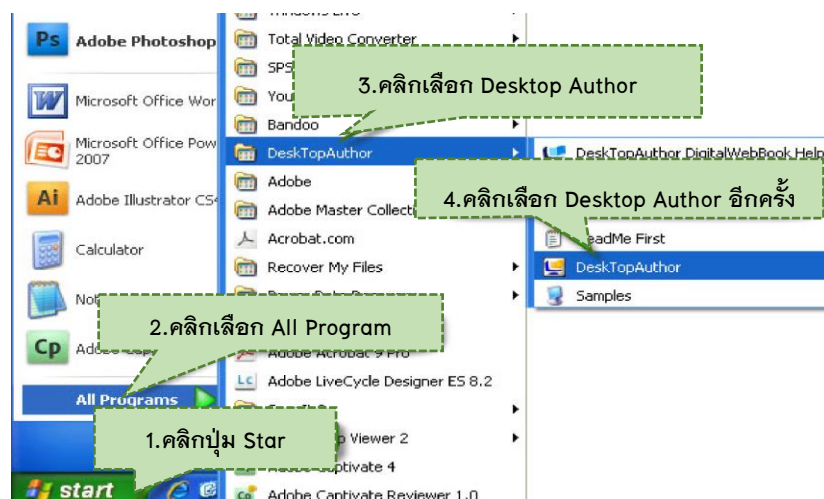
Ps Adobe Photoshop

Microsoft Office Wor

Microsoft Office Pow 2007

Ai Adobe Illustrator CS

Calculator

Not

Cp Adob

All Programs

start

Total Video Converter

SPS

You

Bandoo

DeskTopAuthor

Adobe

Adobe Master Collect

Acrobat.com

Recover My Files

Adobe Acrobat 9 Pro

Adobe LiveCycle Designer ES 8.2

Viewer 2

Adobe Captivate 4

Adobe Captivate Reviewer 1.0

DeskTopAuthor DigitalWebBook Help

ReadMe First

DeskTopAuthor

Samples

3.คลิกเลือก Desktop Author

4.คลิกเลือก Desktop Author อีกครั้ง

2.คลิกเลือก All Program

1.คลิกปุ่ม Star